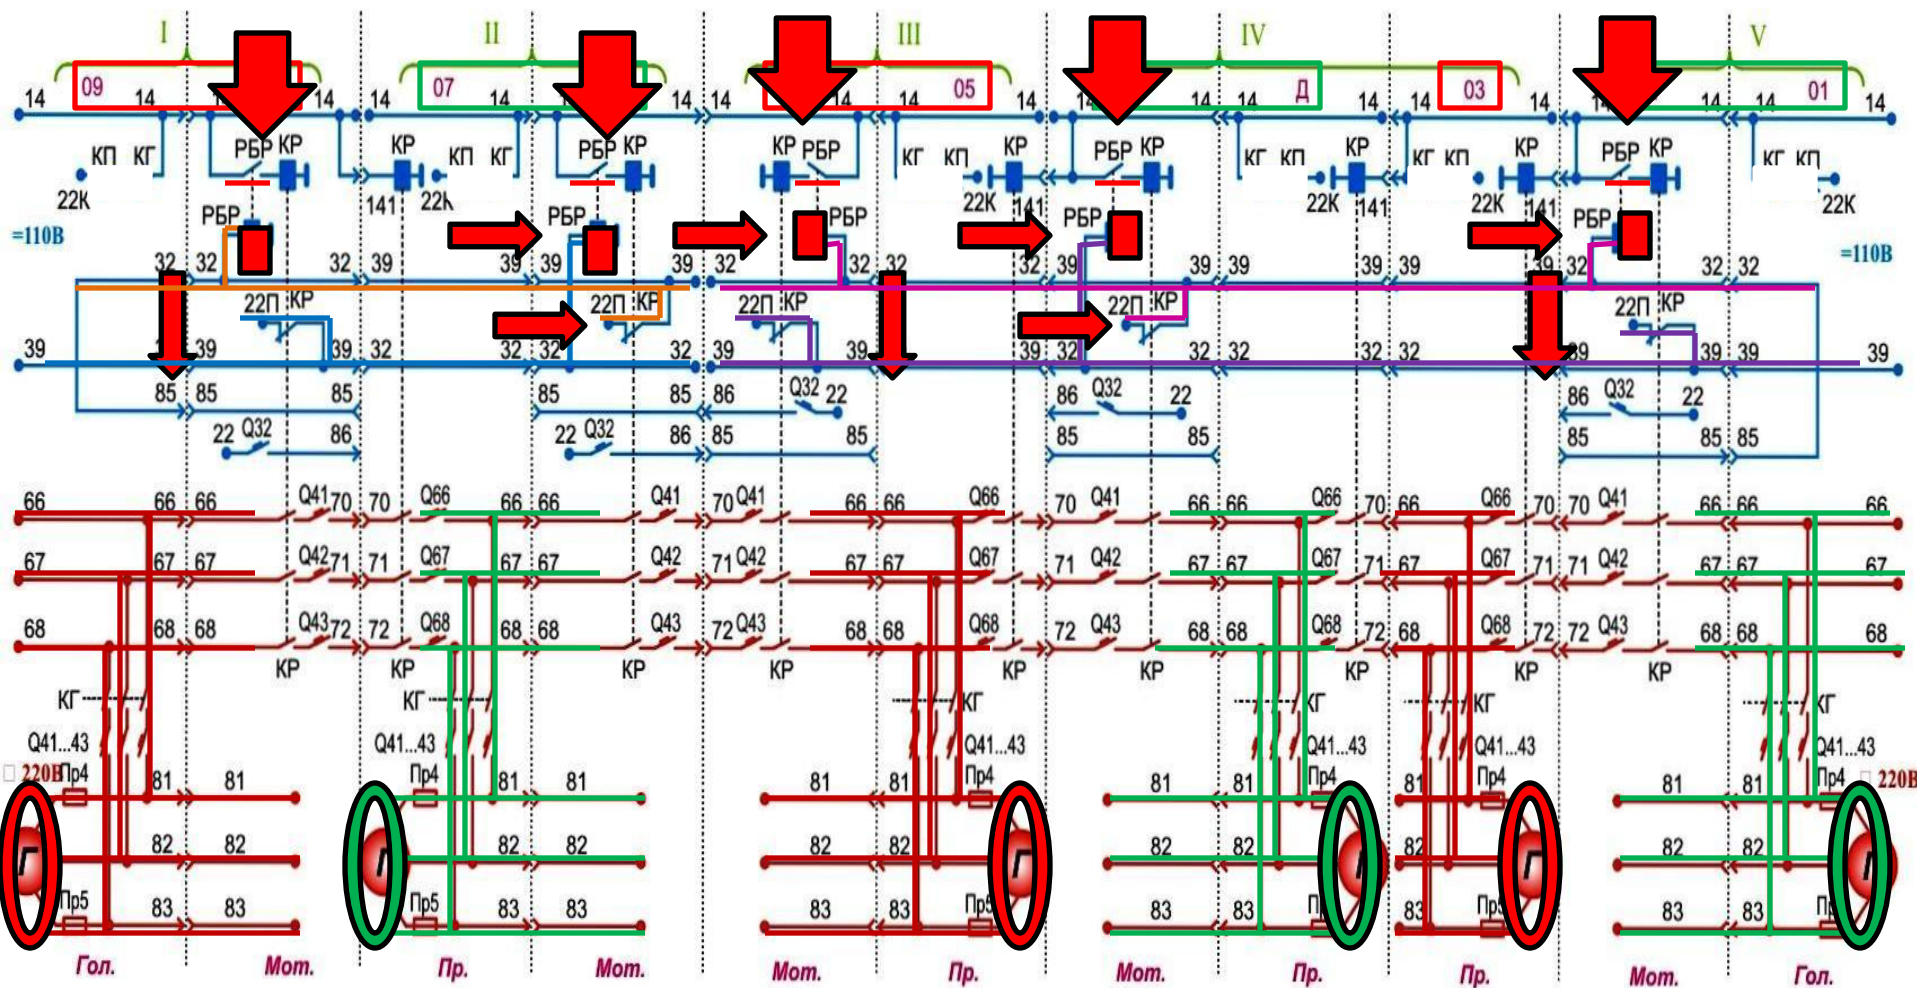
I II III IV V

09 07 05 Д 03 01

14 14 14 14 14 14 14 14 14 14 14 14 14 14 14 14 14 14 14 14

КП КГ РБР КР КР КП КГ РБР КР КР РБР КГ КП КР РБР КР КГ КП КР КГ КП КР РБР КР КГ КП

22К 141 22К 22К 141 22К 141 22К 141 22К

=110В =110В

РБР РБР РБР РБР РБР

32 32 32 39 39 39 39 32 32 32 32 39 39 39 39 39 32 32

22П КР 22П КР 22П КР 22П КР 22П КР

39 39 39 32 32 32 32 39 39 39 32 32 32 32 32 39 39 39

85 85 85 85 85 86 86 85 86 85 85 85 85

Q32 22 22 Q32 86 22 Q32 86 Q32 22 Q32 22 Q32 22 86 85 85 85

66 66 66 Q41 70 70 Q66 66 66 Q41 70 Q41 66 66 Q66 70 Q41 66 66 Q66 70 66 Q66 70 70 Q41 66 66 66

67 67 67 Q42 71 71 Q67 67 67 Q42 71 Q42 67 67 Q67 71 Q42 67 67 Q67 71 67 Q67 71 71 Q42 67 67 67

68 68 68 Q43 72 72 Q68 68 68 Q43 72 Q43 68 68 Q68 72 Q43 68 68 Q68 72 68 Q68 72 72 Q43 68 68 68

КР КР КР КР КР КР КР КР

КГ КГ КГ КГ КГ КГ

Q41...43 Q41...43 Q41...43 Q41...43 Q41...43 Q41...43

220В Пр4 Пр4 Пр4 Пр4 Пр4 Пр4 220В

81 81 81 81 81 81 81 81 81 81 81 81

Г Г Г Г Г Г

82 82 82 82 82 82 82 82 82 82 82 82

Пр5 Пр5 Пр5 Пр5

83 83 83 83 83 83 83 83 83 83 83 83

Гол. Мот. Пр. Мот. Мот. Пр. Мот. Пр. Пр. Мот. Гол.